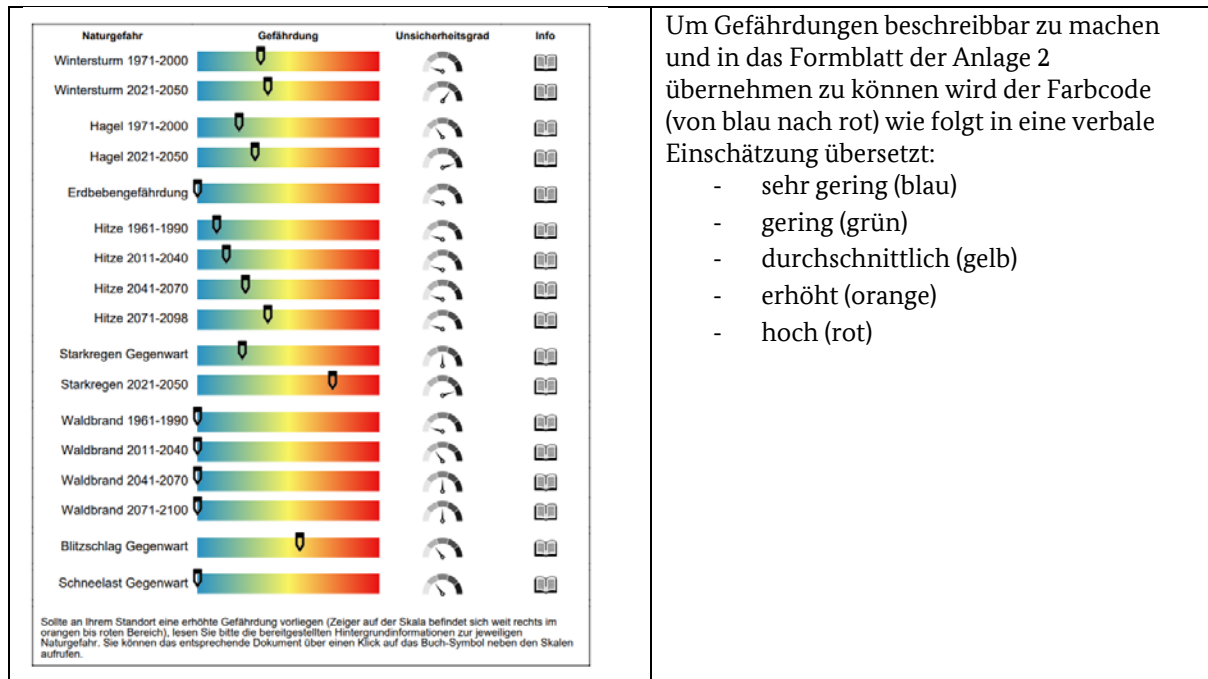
| Naturgefahr | Gefährdung | Unsicherheitsgrad | Info |
|---|---|---|---|
| Wintersturm 1971-2000 | | | |
| Wintersturm 2021-2050 | | | |
| Hagel 1971-2000 | | | |
| Hagel 2021-2050 | | | |
| Erdbebengefährdung | | | |
| Hitze 1961-1990 | | | |
| Hitze 2011-2040 | | | |
| Hitze 2041-2070 | | | |
| Hitze 2071-2098 | | | |
| Starkregen Gegenwart | | | |
| Starkregen 2021-2050 | | | |
| Waldbrand 1961-1990 | | | |
| Waldbrand 2011-2040 | | | |
| Waldbrand 2041-2070 | | | |
| Waldbrand 2071-2100 | | | |
| Blitzschlag Gegenwart | | | |
| Schneelast Gegenwart | | | |

Sollte an Ihrem Standort eine erhöhte Gefährdung vorliegen (Zeiger auf der Skala befindet sich weit rechts im orangen bis roten Bereich), lesen Sie bitte die bereitgestellten Hintergrundinformationen zur jeweiligen Naturgefahr. Sie können das entsprechende Dokument über einen Klick auf das Buch-Symbol neben den Skalen aufrufen.

Um Gefährdungen beschreibbar zu machen und in das Formblatt der Anlage 2 übernehmen zu können wird der Farbcode (von blau nach rot) wie folgt in eine verbale Einschätzung übersetzt:
- sehr gering (blau)
- gering (grün)
- durchschnittlich (gelb)
- erhöht (orange)
- hoch (rot)